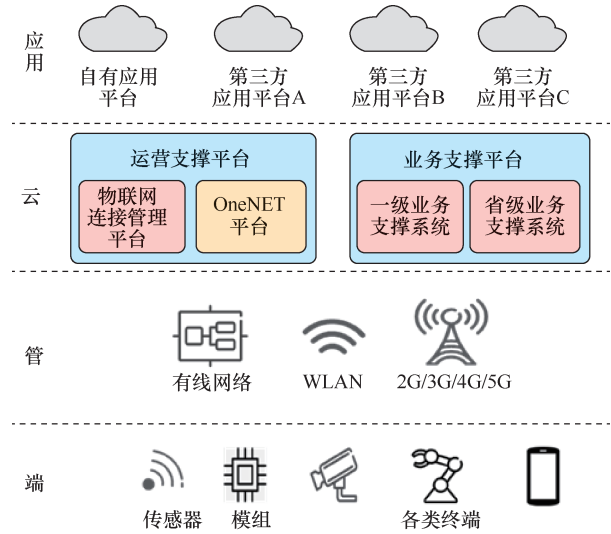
应用

自有应用平台

第三方应用平台A

第三方应用平台B

第三方应用平台C

云

运营支撑平台

物联网连接管理平台

OneNET平台

业务支撑平台

一级业务支撑系统

省级业务支撑系统

管

有线网络

WLAN

2G/3G/4G/5G

端

传感器

模组

各类终端